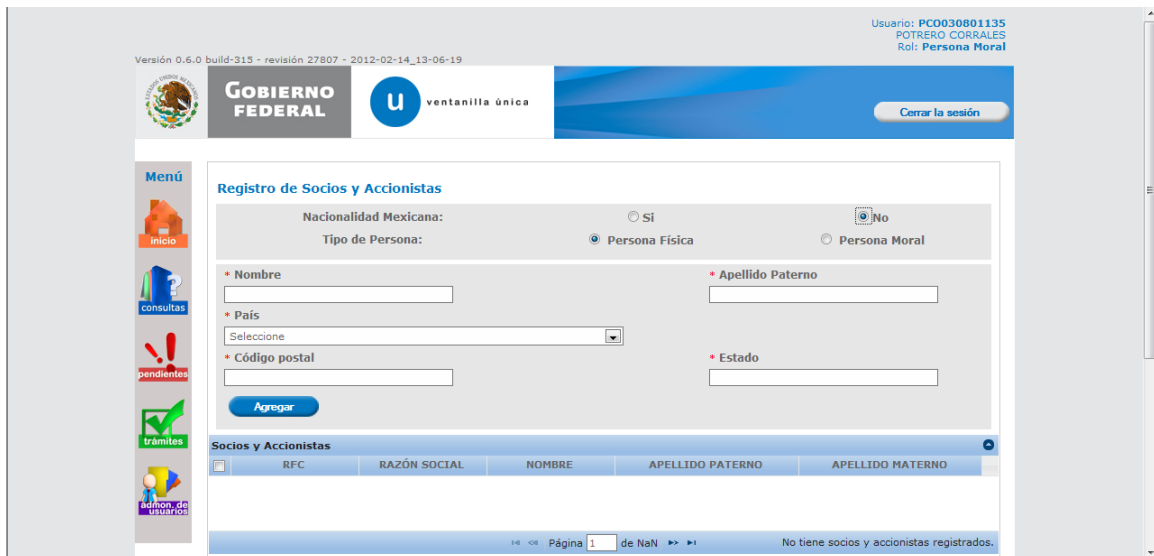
Usuario: PCO030801135
POTRERO CORRALES
Rol: Persona Moral

Versión 0.6.0 build-315 - revisión 27807 - 2012-02-14_13-06-19

ESTADOS UNIDOS MEXICANOS

GOBIERNO FEDERAL

u ventanilla única

Cerrar la sesión

Menú

inicio

consultas

pendientes

trámites

admon. de usuarios

Registro de Socios y Accionistas

Nacionalidad Mexicana: Si No

Tipo de Persona: Persona Física Persona Moral

* Nombre

* Apellido Paterno

* País

Seleccione

* Código postal

* Estado

Agregar

Socios y Accionistas

| | RFC | RAZÓN SOCIAL | NOMBRE | APELLIDO PATERNO | APELLIDO MATERNO |
|---|---|---|---|---|---|

Página 1 de NaN

No tiene socios y accionistas registrados.